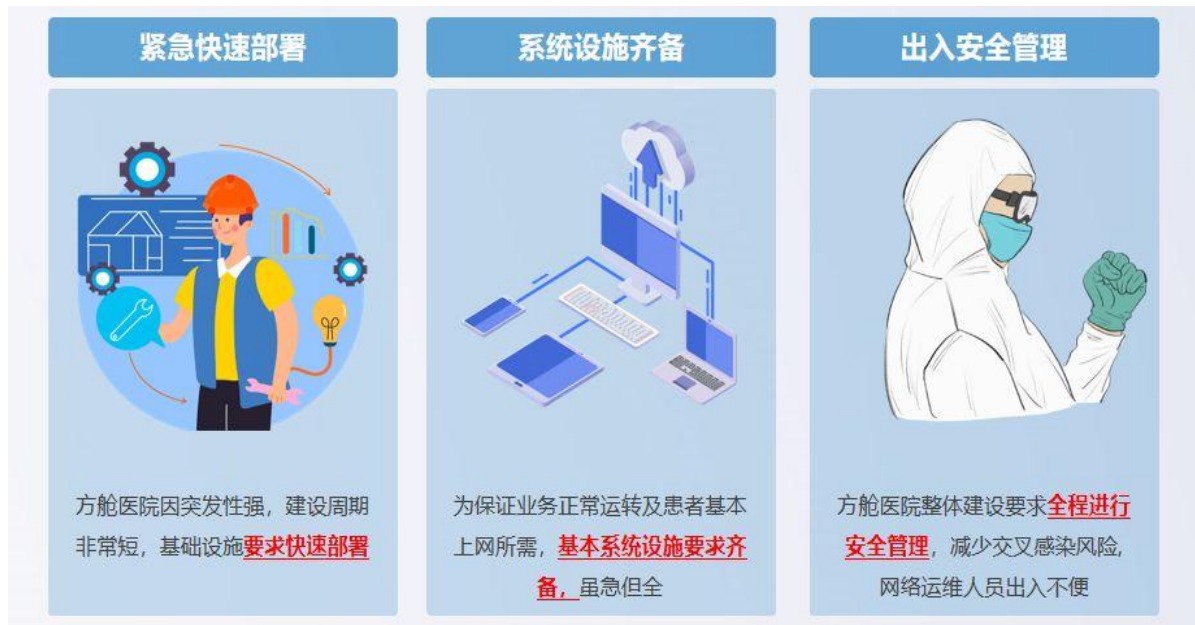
紧急快速部署

方舱医院因突发性强，建设周期非常短，基础设施要求快速部署

系统设施齐备

为保证业务正常运转及患者基本上网所需，基本系统设施要求齐备，虽急但全

出入安全管理

方舱医院整体建设要求全程进行安全管理，减少交叉感染风险，网络运维人员出入不便